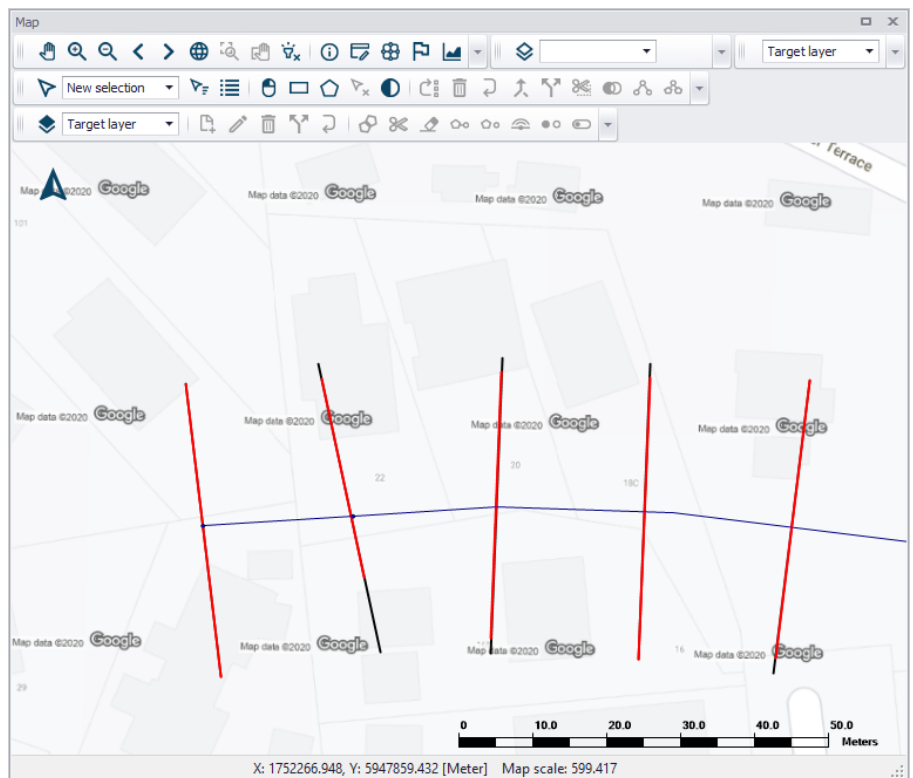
Map

Target layer

New selection

Target layer

Terrace

Map data ©2020 Google

Map data ©2020 Google

Map data ©2020 Google

Map data ©2020 Google

101

Map data ©2020 Google

Map data ©2020 Google

Map data ©2020 Google

Map data ©2020 Google

22

20

18C

Map data ©2020 Google

Map data ©2020 Google

Map data ©2020 Google

16

Map data ©2020 Google

29

0 10.0 20.0 30.0 40.0 50.0
Meters

X: 1752266.948, Y: 5947859.432 [Meter] Map scale: 599.417